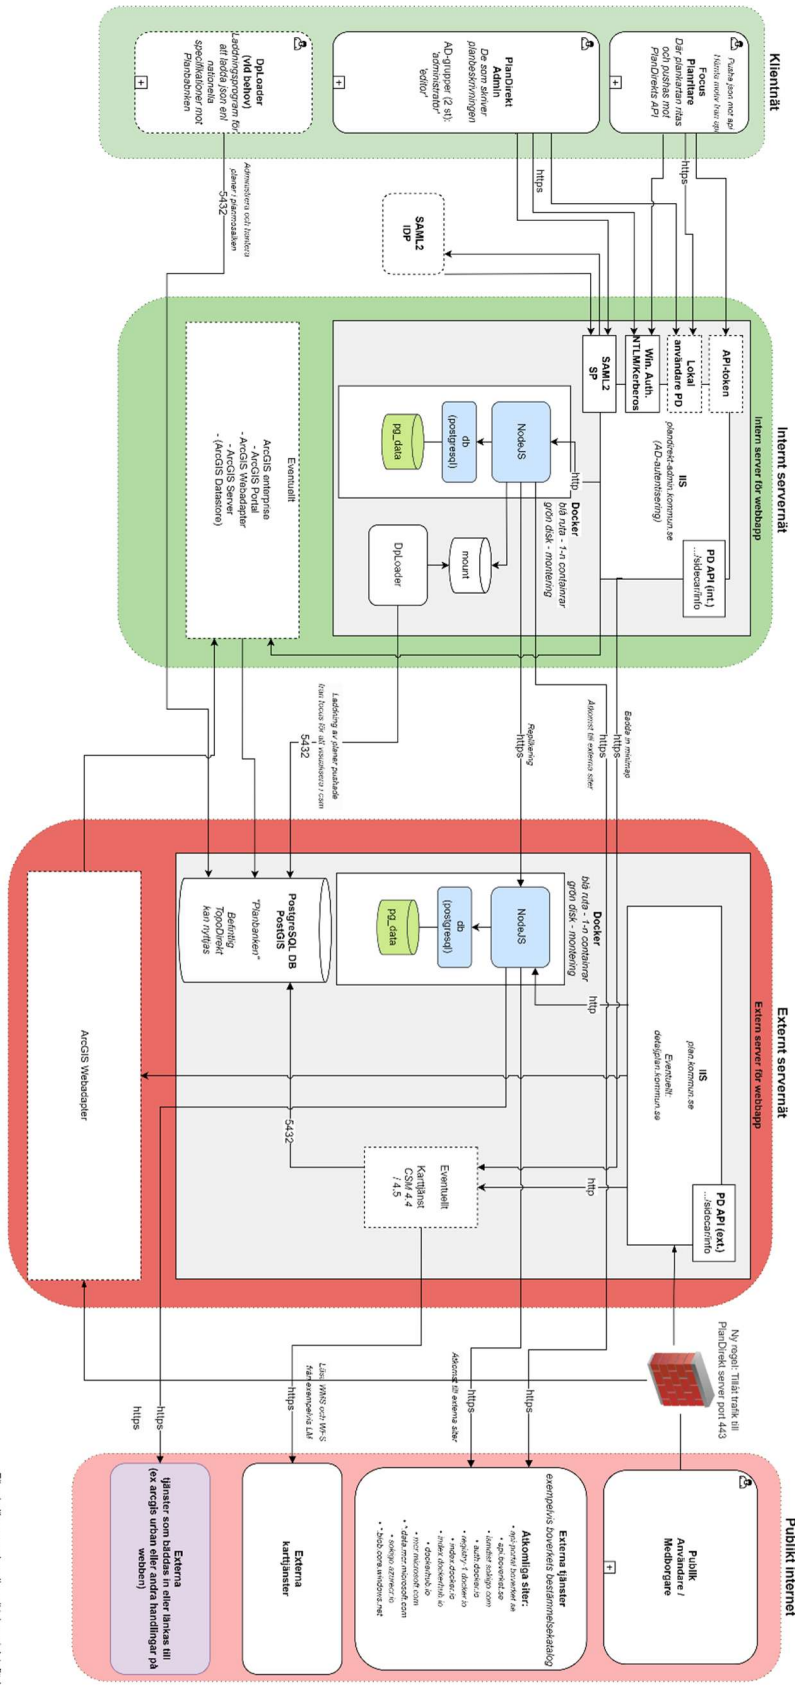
Klientnät

Focus
Planritare
Där planlartan ritas och pushas mot PlanDirekts API
Pusha json mot api
Nästa nivå hur api

PlanDirekt
Admin
De som skriver planbeskrivningen
AD-grupper (2 st):
"administrator"
"editor"

DpLoader
(vid behov)
Laddningsprogram för att ladda upp enl nationella specifikationer mot Planbanken

https
https
SAML2
IDP
Administrera och handera planer i planmodulen
5432

Internt servernät
Intern server för webbapp

API-token
Lokal användare PD
Win. Auth. NTLM/Kerberos
SAML2 SP
IIS
plandirekt-admin.kommun.se
(AD-autentisering)
PD API (int.)
.../sidecar/info
http
Docker
blå ruta - 1-n containrar
grön disk - montering
NodeJS
db
(postgresql)
pg_data
mount
DpLoader
Eventuellt
ArcGIS enterprise
- ArcGIS Portal
- ArcGIS Webadapter
- ArcGIS Server
- (ArcGIS Datastore)

Laddning av planer pushade från focus för att visualiseras i csm
5432
Replikering
https
Åtkomst till externa sites
https
Bådda in maptag

Externt servernät
Extern server för webbapp

IIS
plan.kommun.se
Eventuellt:
detaljplan.kommun.se
PD API (ext.)
.../sidecar/info
http
http
Docker
blå ruta - 1-n containrar
grön disk - montering
NodeJS
db
(postgresql)
pg_data
PostgreSQL DB
PostGIS
"Planbanken"
Befintlig TopoDirekt kan nyttjas
Eventuellt
Karttjänst
CSM 4.4
/ 4.5
5432
ArcGIS Webadapter

Ny regel: Tillåt trafik till PlanDirekt server port 443
https
Åtkomst till externa sites
https
Läsa WMS och WFS från exempelvis LM
https
https
https

Publikt internet

Publik
Användare / Medborgare

Externa tjänster
exempelvis boverkets bestämmelsekatalog
Åtkomliga siter:
• api-portal.boverket.se
• api.boverket.se
• ismatic.lantm.com
• auth.docker.io
• registry-1.docker.io
• index.docker.io
• index.docker.io
• dockerhub.io
• mcr.microsoft.com
• *.data.mcr.microsoft.com
• .registry.azurecr.io
• *.blob.core.windows.net

Externa karttjänster

Externa
tjänster som bäddas in eller länkas till
(ex arcgis urban eller andra handlingar på webben)